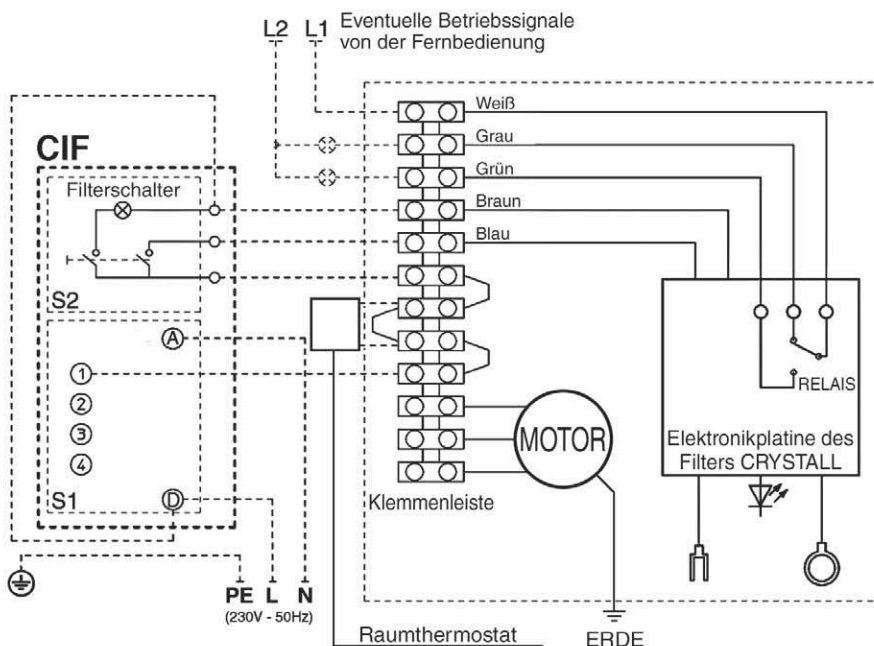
L2 L1 Eventuelle Betriebssignale von der Fernbedienung

CIF

Filterschalter

S2

A

1

2

3

4

S1

D

Weiß

Grau

Grün

Braun

Blau

RELAIS

MOTOR

Elektronikplatine des Filters CRYSTALL

Klemmenleiste

PE L N
(230V - 50Hz)

Raumthermostat

ERDE